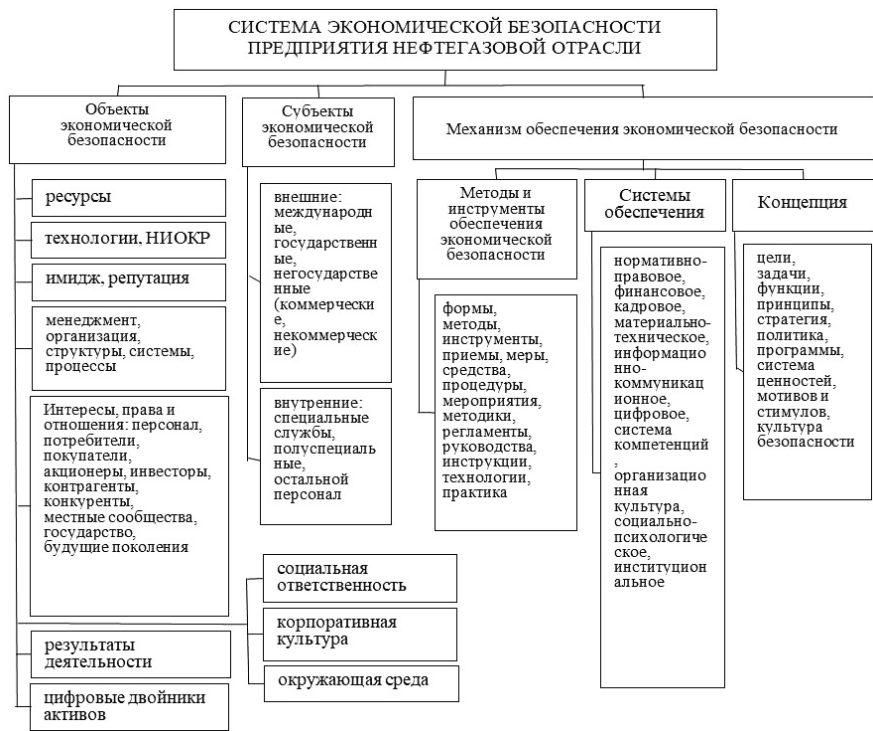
СИСТЕМА ЭКОНОМИЧЕСКОЙ БЕЗОПАСНОСТИ ПРЕДПРИЯТИЯ НЕФТЕГАЗОВОЙ ОТРАСЛИ

Объекты экономической безопасности

ресурсы

технологии, НИОКР

имидж, репутация

менеджмент, организация, структуры, системы, процессы

Интересы, права и отношения: персонал, потребители, покупатели, акционеры, инвесторы, контрагенты, конкуренты, местные сообщества, государство, будущие поколения

результаты деятельности

цифровые двойники активов

Субъекты экономической безопасности

внешние: международные, государственные, негосударственные (коммерческие, некоммерческие)

внутренние: специальные службы, полуспециальные, остальной персонал

социальная ответственность

корпоративная культура

окружающая среда

Механизм обеспечения экономической безопасности

Методы и инструменты обеспечения экономической безопасности

формы, методы, инструменты, приемы, меры, средства, процедуры, мероприятия, методики, регламенты, руководства, инструкции, технологии, практика

Системы обеспечения

нормативно-правовое, финансовое, кадровое, материально-техническое, информационно-коммуникационное, цифровое, система компетенций, организационная культура, социально-психологическое, институциональное

Концепция

цели, задачи, функции, принципы, стратегия, политика, программы, система ценностей, мотивов и стимулов, культура безопасности